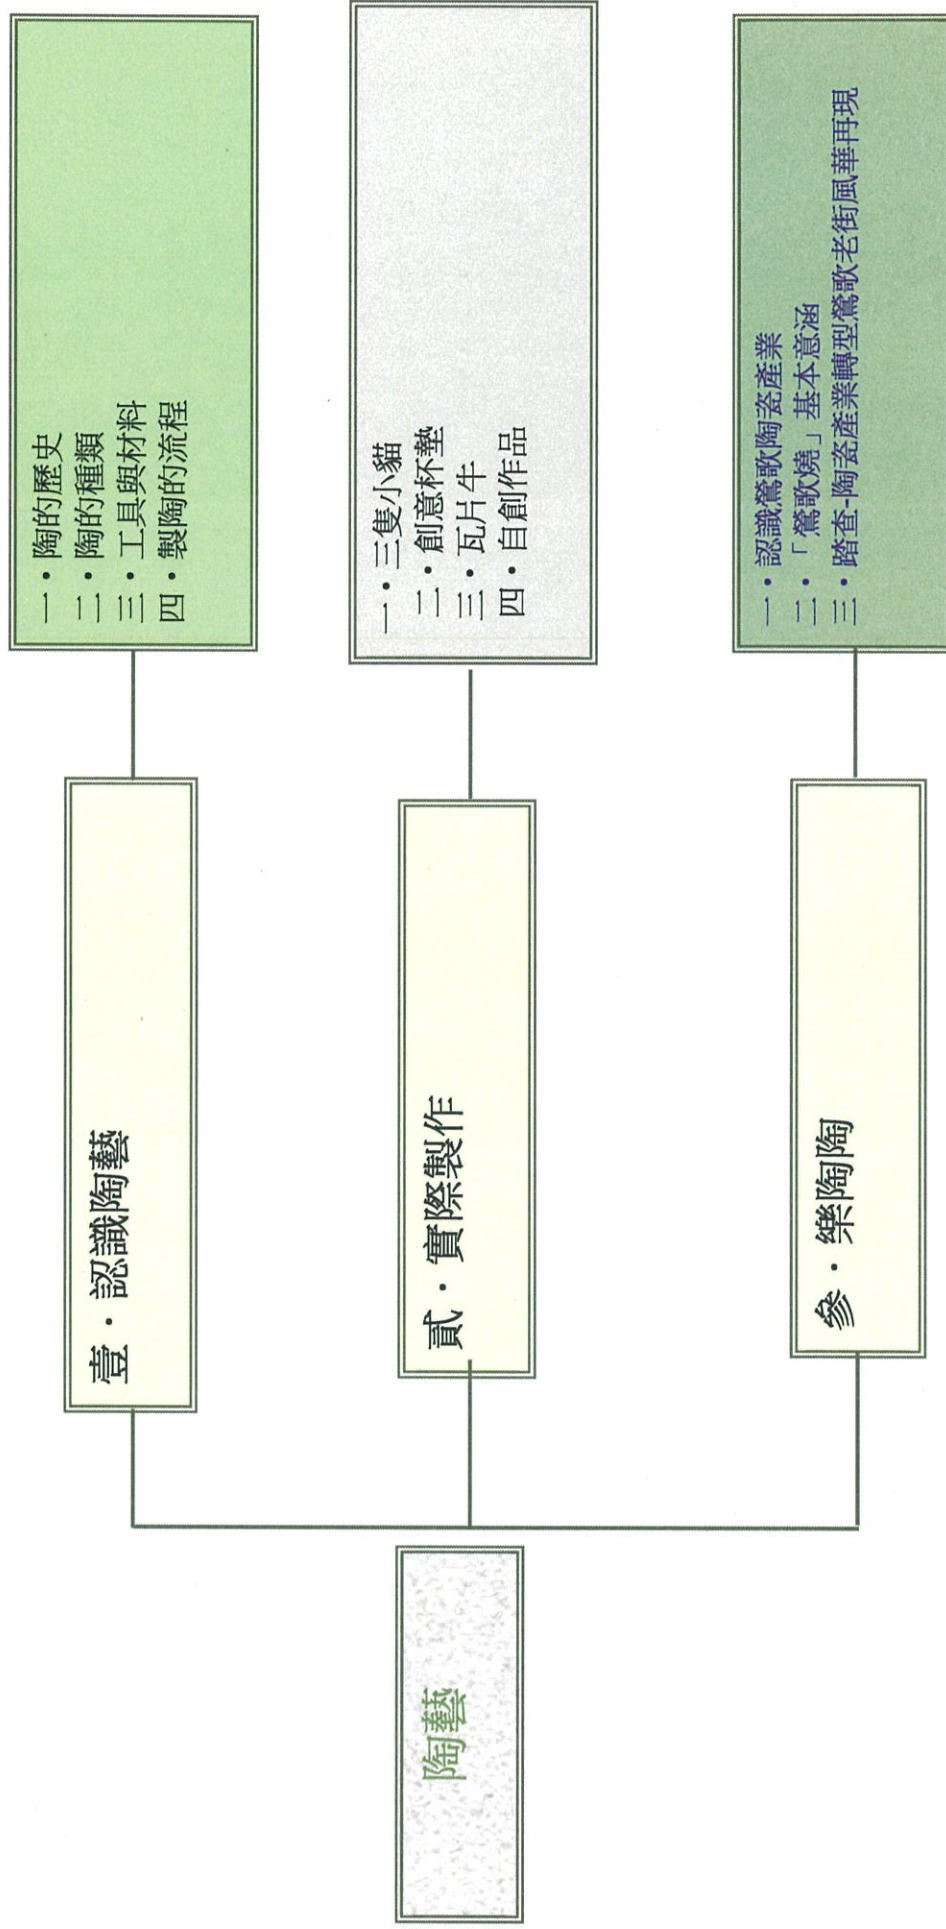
陶藝

壹・認識陶藝

一・陶的歷史
二・陶的種類
三・工具與材料
四・製陶的流程

貳・實際製作

一・三隻小貓
二・創意杯墊
三・瓦片牛
四・自創作品

參・樂陶陶

一・認識鶯歌陶瓷產業
二・「鶯歌燒」基本意涵
三・踏查-陶瓷產業轉型鶯歌老街風華再現